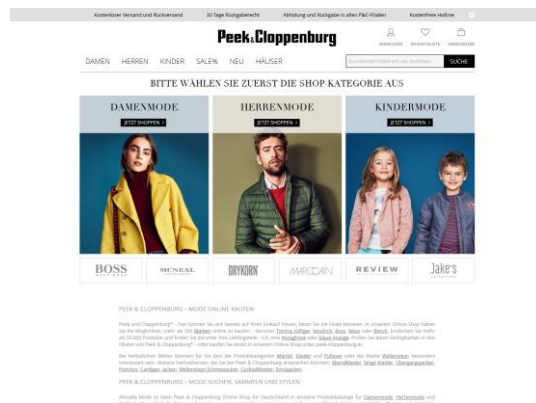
Kostenloser Versand und Rückversand 30 Tage Rückgaberecht Abholung und Rückgabe in allen P&C-Filialen Kostenfreie Hotline

Peek&Cloppenburg

ANMELDEN MERKZETTEL WARENKORB

DAMEN HERREN KINDER SALE% NEU HÄUSER

SUCHE

BITTE WÄHLEN SIE ZUERST DIE SHOP-KATEGORIE AUS

DAMENMODE
JETZT SHOPPEN >

HERRENMODE
JETZT SHOPPEN >

KINDERMODE
JETZT SHOPPEN >

BOSS MCNEAL DRYKORN MARC CAIN REVIEW Jake's

PEEK & CLOPPENBURG – MODE ONLINE KAUFEN

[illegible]

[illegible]

PEEK & CLOPPENBURG – MODE SUCHEN, SAMMELN UND STYLEN

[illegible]